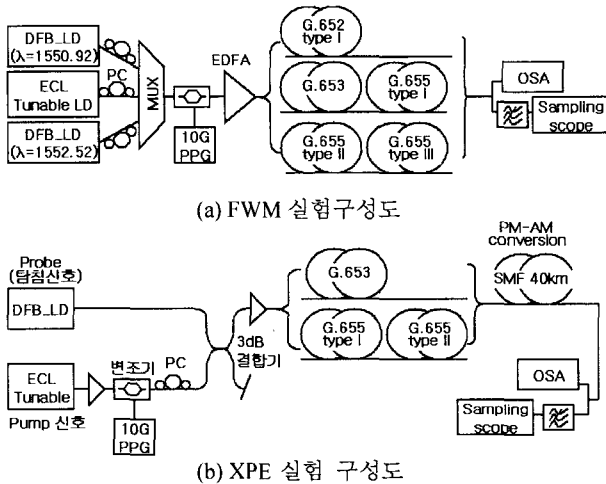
DFB_LD
(λ=1550.92)

ECL
Tunable LD

DFB_LD
(λ=1552.52)

PC

MUX

10G
PPG

EDFA

G.652
type I

G.653

G.655
type I

G.655
type II

G.655
type III

OSA

Sampling
scope

(a) FWM 실험구성도

Probe
(탐침신호)

DFB_LD

ECL
Tunable

Pump 신호

변조기

PC

10G
PPG

3dB
결합기

G.653

G.655
type I

G.655
type II

PM-AM
conversion

SMF 40km

OSA

Sampling
scope

(b) XPE 실험 구성도